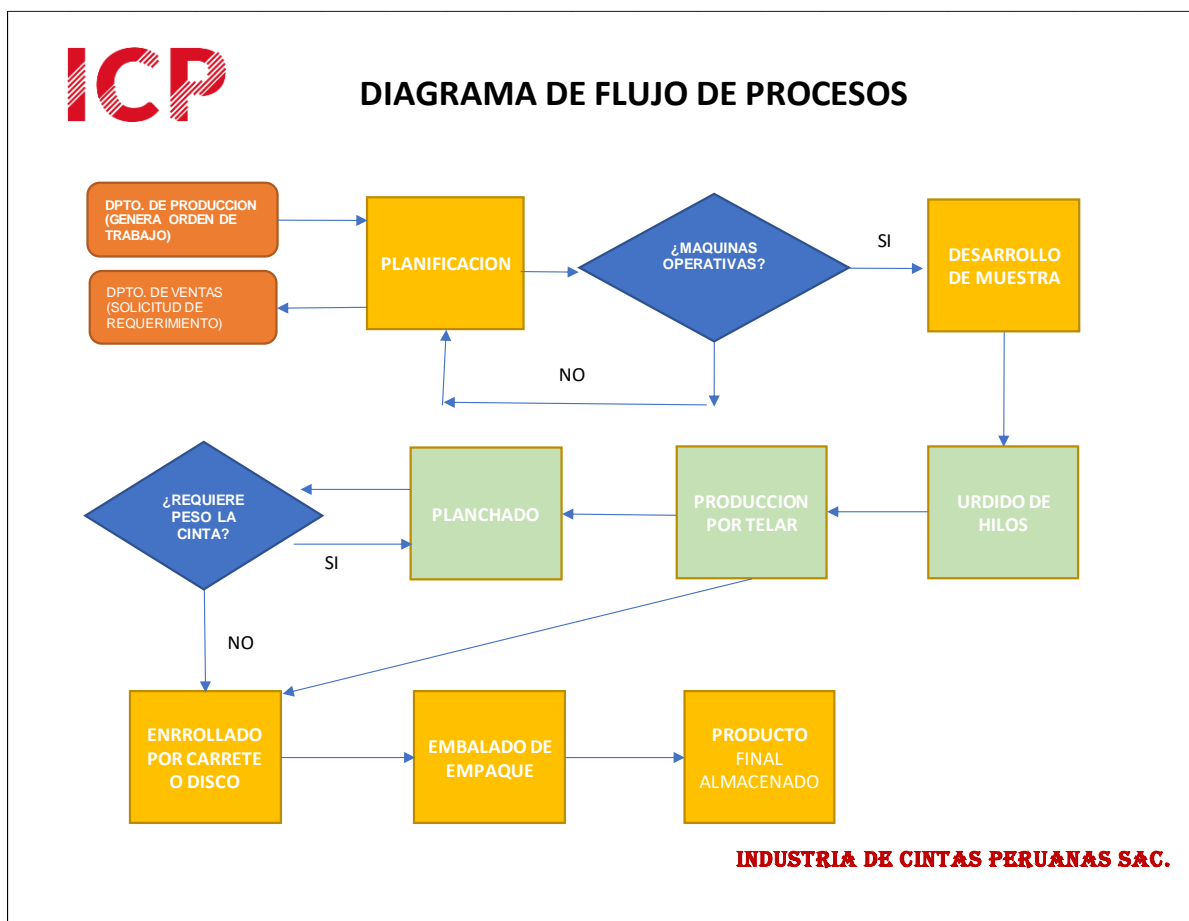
ICP

DIAGRAMA DE FLUJO DE PROCESOS

DPTO. DE PRODUCCION (GENERA ORDEN DE TRABAJO)

DPTO. DE VENTAS (SOLICITUD DE REQUERIMIENTO)

PLANIFICACION

¿MAQUINAS OPERATIVAS?

SI

DESARROLLO DE MUESTRA

NO

¿REQUIERE PESO LA CINTA?

PLANCHADO

PRODUCCION POR TELAR

URDIDO DE HILOS

SI

NO

ENRROLLADO POR CARRETE O DISCO

EMBALADO DE EMPAQUE

PRODUCTO FINAL ALMACENADO

INDUSTRIA DE CINTAS PERUANAS SAC.